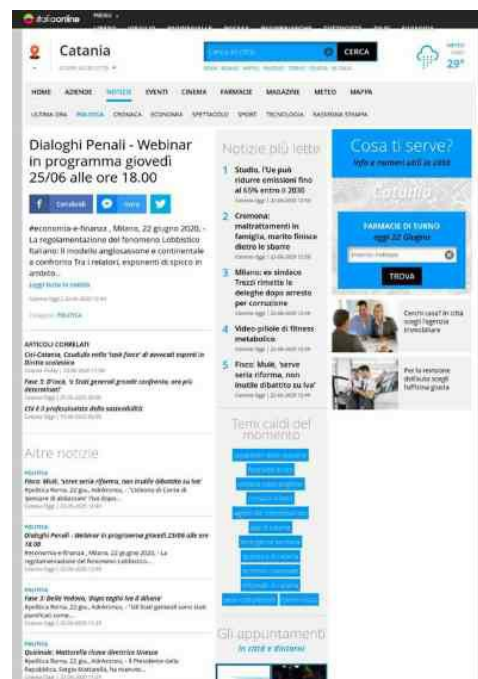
italiaonline

Catania

CERCA

29°

HOME AZIENDE NOTIZIE EVENTI CINEMA FARMACIE MAGAZINE METEO MAPPA

ULTIMA ORA POLITICA CRONACA ECONOMIA SPETTACOLO SPORT TECNOLOGIA RASSEGNA STAMPA

Dialoghi Penali - Webinar in programma giovedì 25/06 alle ore 18.00

Condividi

#economia-e-finanza , Milano, 22 giugno 2020, - La regolamentazione del fenomeno Lobbistico italiano: il modello anglosassone e continentale a confronto Tra i relatori, esponenti di spicco in ambito...

Leggi tutta la notizia

Categoria: POLITICA

ARTICOLI CORRELATI

Cisl-Catania, Coduzia nella 'task force' di avvocati esperti in Diritto scolastico

Fase 3: D'Inca, 'a Stati generali grande confronto, ora più determinati'

Esg è il professionista della sostenibilità

Altre notizie

POLITICA
Fisco: Mulè, 'serve seria riforma, non inutile dibattito su Iva'

POLITICA
Dialoghi Penali - Webinar in programma giovedì 25/06 alle ore 18.00
#economia-e-finanza , Milano, 22 giugno 2020, - La regolamentazione del fenomeno Lobbistico...

POLITICA
Fase 3: Della Vedova, 'dopo taglio Iva il diluvio'

POLITICA
Quirinale: Mattarella riceve direttrice Unesco

Notizie più lette

1 Studio, l'Ue può ridurre emissioni fino al 65% entro il 2030

2 Cremona: maltrattamenti in famiglia, marito finisce dietro le sbarre

3 Milano: ex sindaco Trezzi rimette le deleghe dopo arresto per corruzione

4 Video-pillole di fitness metabolico

5 Fisco: Mulè, 'serve seria riforma, non inutile dibattito su Iva'

Temi caldi del momento

Gli appuntamenti
in città e dintorni

Cosa ti serve?
Info e numeri utili in città

Catania

FARMACIE DI TURNO
oggi 22 Giugno

TROVA

Cerchi casa? In città scegli l'agenzia immobiliare

Per la revisione dell'auto scegli l'officina giusta